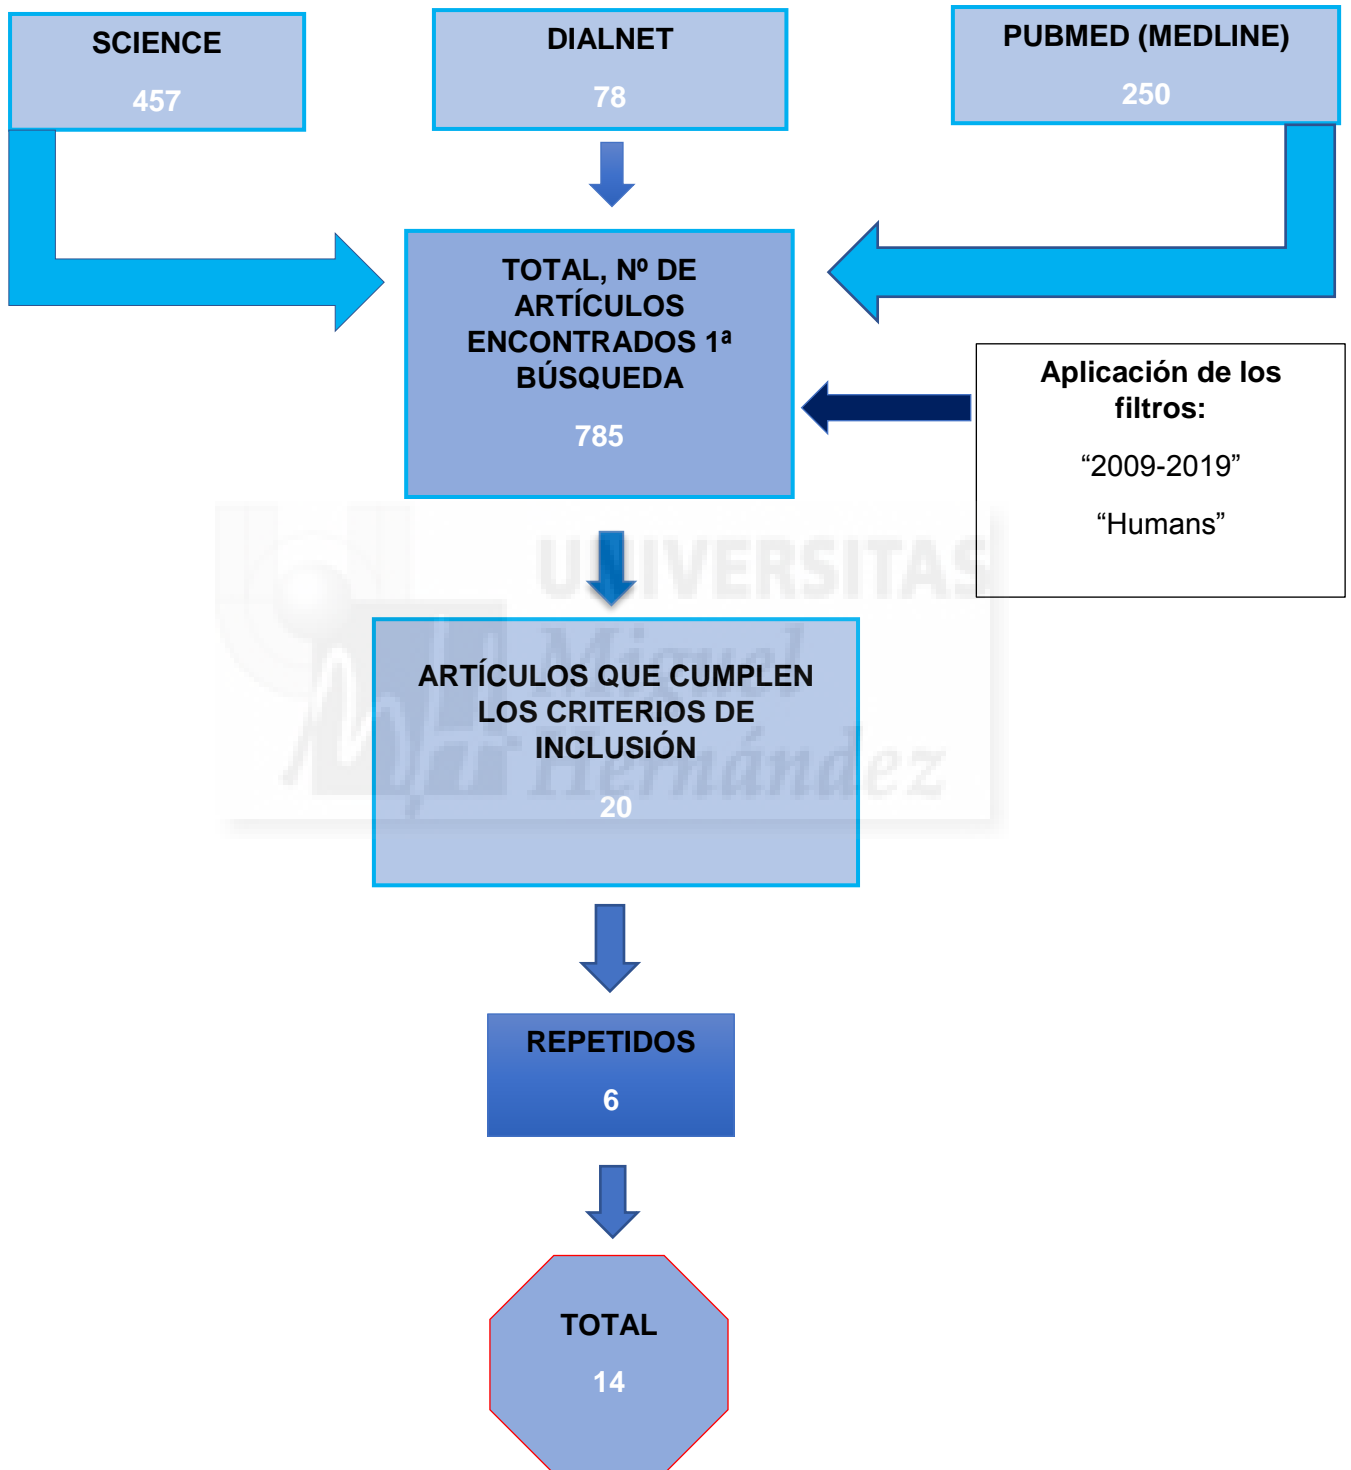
SCIENCE

457

DIALNET

78

PUBMED (MEDLINE)

250

TOTAL, Nº DE ARTÍCULOS ENCONTRADOS 1ª BÚSQUEDA

785

Aplicación de los filtros:

“2009-2019”

“Humans”

UNIVERSITAS Miguel Hernández

ARTÍCULOS QUE CUMPLEN LOS CRITERIOS DE INCLUSIÓN

20

REPETIDOS

6

TOTAL

14